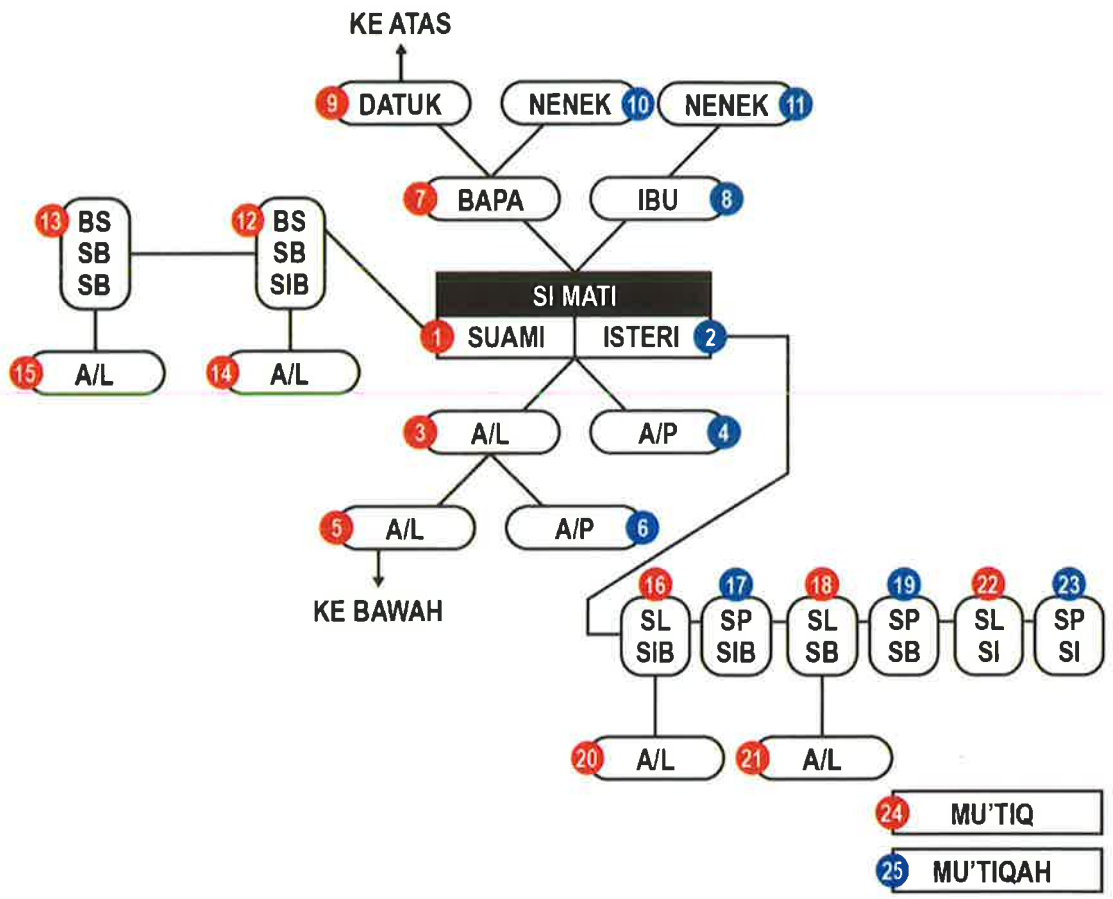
KE ATAS

9 DATUK
NENEK 10
NENEK 11

7 BAPA
IBU 8

13 BS SB SB
12 BS SB SIB

SI MATI
1 SUAMI
ISTERI 2

15 A/L
14 A/L

3 A/L
A/P 4

5 A/L
A/P 6

KE BAWAH

16 SL SIB
17 SP SIB
18 SL SB
19 SP SB
22 SL SI
23 SP SI

20 A/L
21 A/L

24 MU'TIQ
25 MU'TIQAH